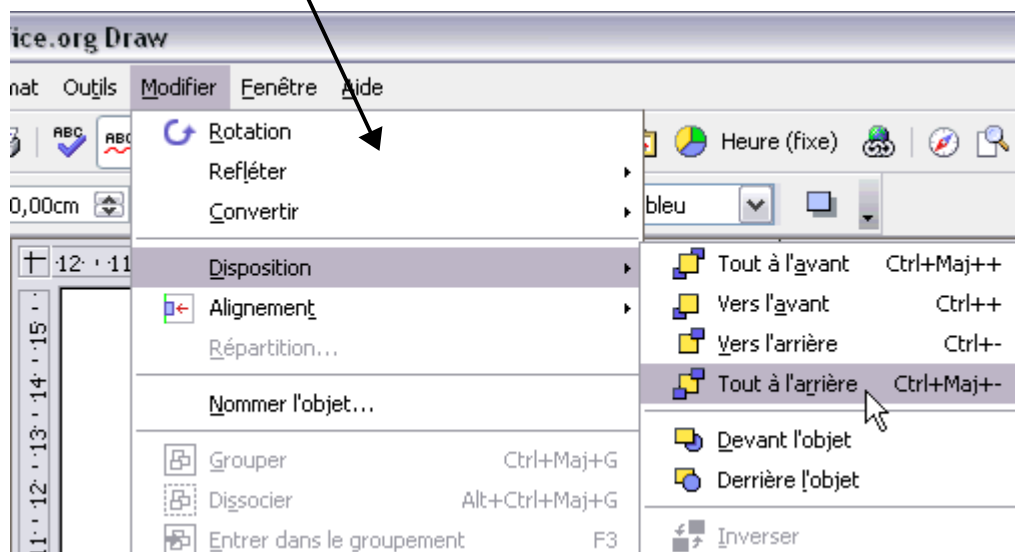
ice.org Draw

nat Outils Modifier Fenêtre Aide

Rotation
Refléter
Convertir
Disposition
Alignement
Répartition...
Nommer l'objet...
Grouper Ctrl+Maj+G
Dissocier Alt+Ctrl+Maj+G
Entrer dans le groupement F3

Heure (fixe)

0,00cm

bleu

12 11

15 14 13 12 11

Tout à l'avant Ctrl+Maj++
Vers l'avant Ctrl++
Vers l'arrière Ctrl+-
Tout à l'arrière Ctrl+Maj+-
Devant l'objet
Derrière l'objet
Inverser